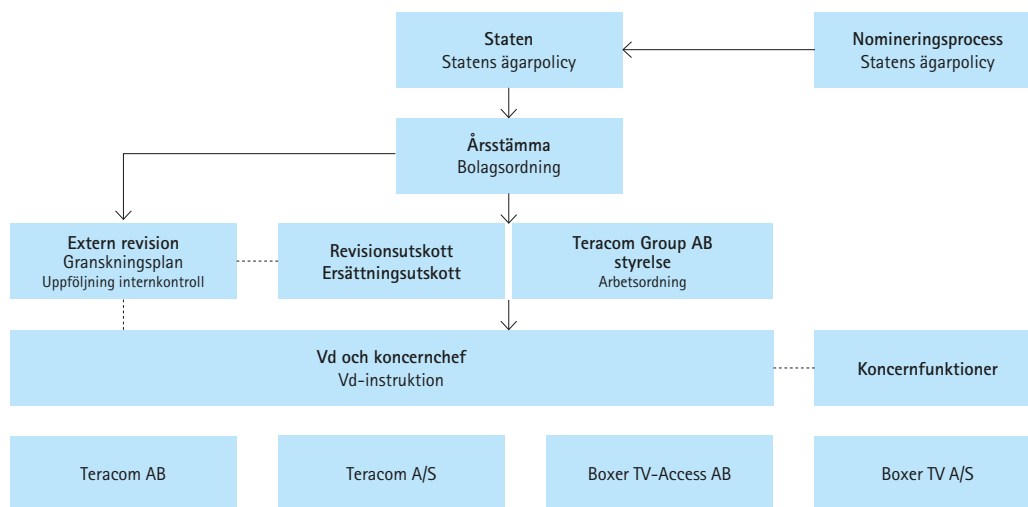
Staten
Statens ägarpolicy

Nomineringsprocess
Statens ägarpolicy

Årsstämma
Bolagsordning

Extern revision
Granskningsplan
Uppföljning internkontroll

Revisionsutskott
Ersättningsutskott

Teracom Group AB
styrelse
Arbetsordning

Vd och koncernchef
Vd-instruktion

Koncernfunktioner

Teracom AB

Teracom A/S

Boxer TV-Access AB

Boxer TV A/S